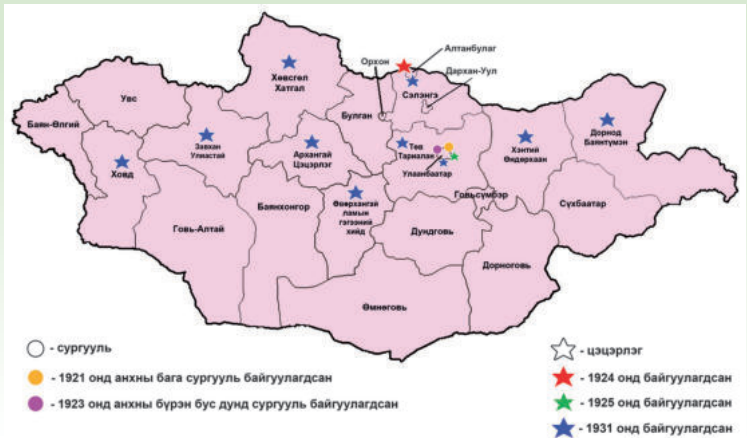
Алтанбулаг
Орхон
Дархан-Уул
Сэлэнгэ
Хөвсгөл Хатгал
Увс
Баян-Өлгий
Булган
Завхан Улиастай
Архангай Цэцэрлэг
Төв Тариалан
Улаанбаатар
Хэнтий Өндөрхаан
Дорнод Баянтүмэн
Ховд
Баянхонгор
Өвөрхангай ламын гэгээний хийд
Говьсүмбэр
Сүхбаатар
Говь-Алтай
Дундговь
Дорноговь
Өмнөговь

- сургууль
- 1921 онд анхны бага сургууль байгуулагдсан
- 1923 онд анхны бүрэн бус дунд сургууль байгуулагдсан
- цэцэрлэг
- 1924 онд байгуулагдсан
- 1925 онд байгуулагдсан
- 1931 онд байгуулагдсан